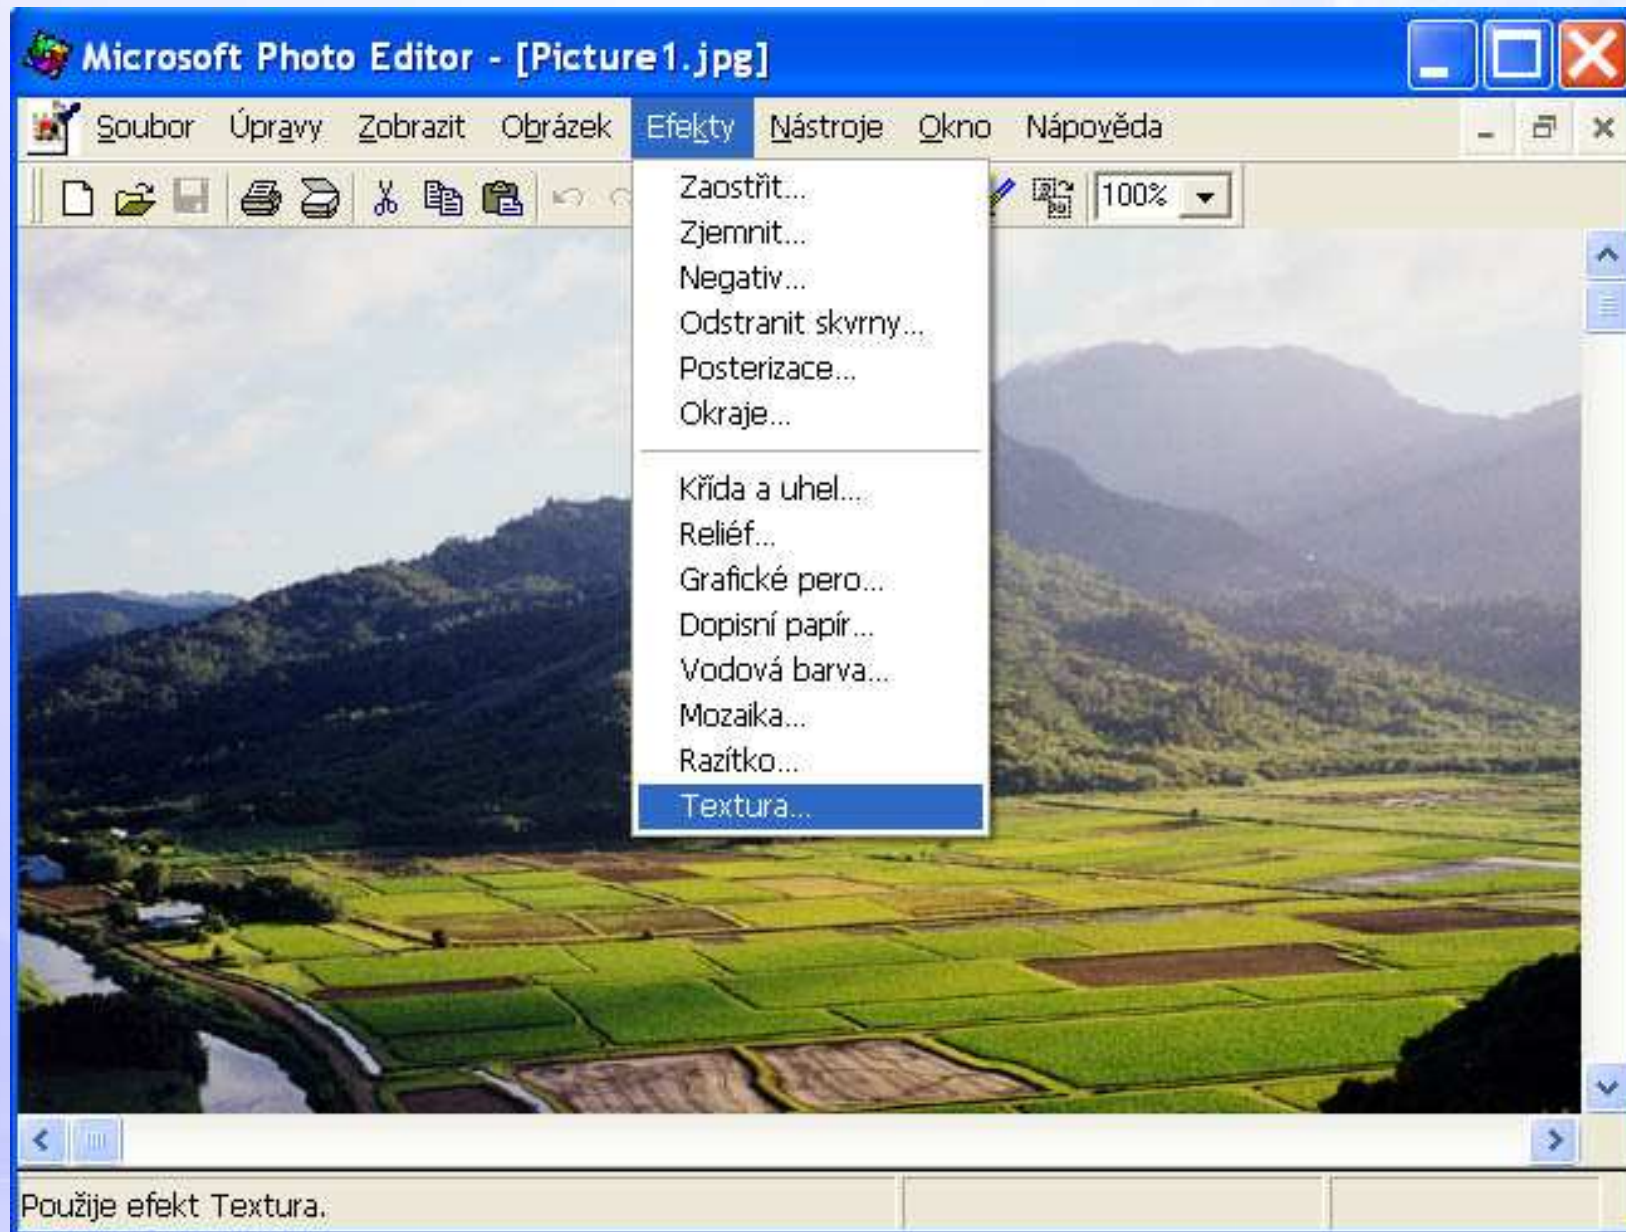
Microsoft Photo Editor - [Picture1.jpg]

Soubor Úpravy Zobrazit Obrázek Efekty Nástroje Okno Nápověda

100%

Zaostřit...
Zjemnit...
Negativ...
Odstranit skvrny...
Posterizace...
Okraje...

Křída a uhel...
Reliéf...
Grafické pero...
Dopisní papír...
Vodová barva...
Mozaika...
Razítko...
Textura...

Použije efekt Textura.